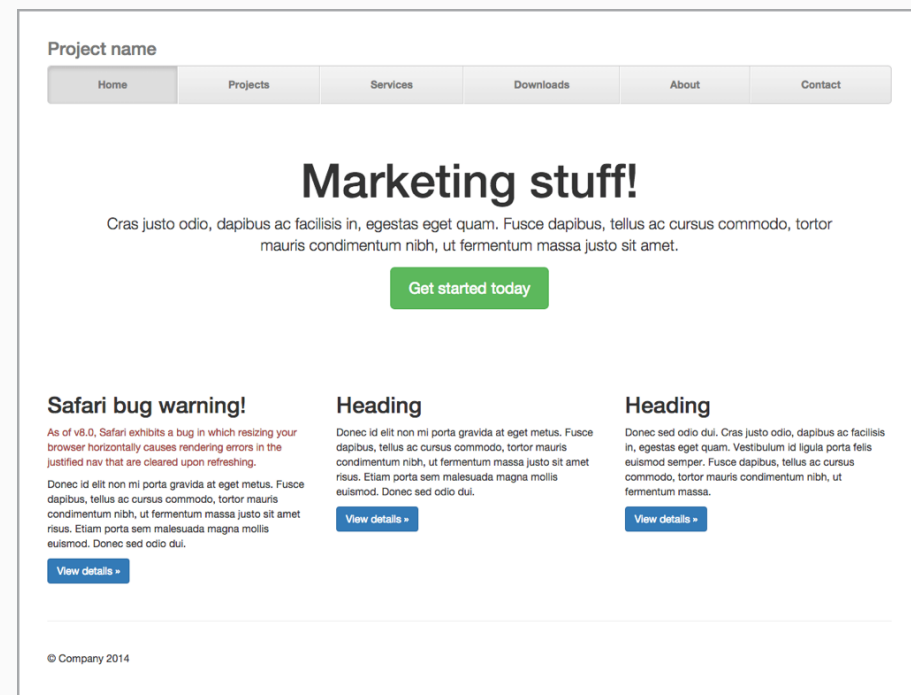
Project name

Home | Projects | Services | Downloads | About | Contact

Marketing stuff!

Cras justo odio, dapibus ac facilisis in, egestas eget quam. Fusce dapibus, tellus ac cursus commodo, tortor mauris condimentum nibh, ut fermentum massa justo sit amet.

Get started today

Safari bug warning!

As of v8.0, Safari exhibits a bug in which resizing your browser horizontally causes rendering errors in the justified nav that are cleared upon refreshing.

Donec id elit non mi porta gravida at eget metus. Fusce dapibus, tellus ac cursus commodo, tortor mauris condimentum nibh, ut fermentum massa justo sit amet risus. Etiam porta sem malesuada magna mollis euismod. Donec sed odio dui.

View details »

Heading

Donec id elit non mi porta gravida at eget metus. Fusce dapibus, tellus ac cursus commodo, tortor mauris condimentum nibh, ut fermentum massa justo sit amet risus. Etiam porta sem malesuada magna mollis euismod. Donec sed odio dui.

View details »

Heading

Donec sed odio dui. Cras justo odio, dapibus ac facilisis in, egestas eget quam. Vestibulum id ligula porta felis euismod semper. Fusce dapibus, tellus ac cursus commodo, tortor mauris condimentum nibh, ut fermentum massa.

View details »

© Company 2014